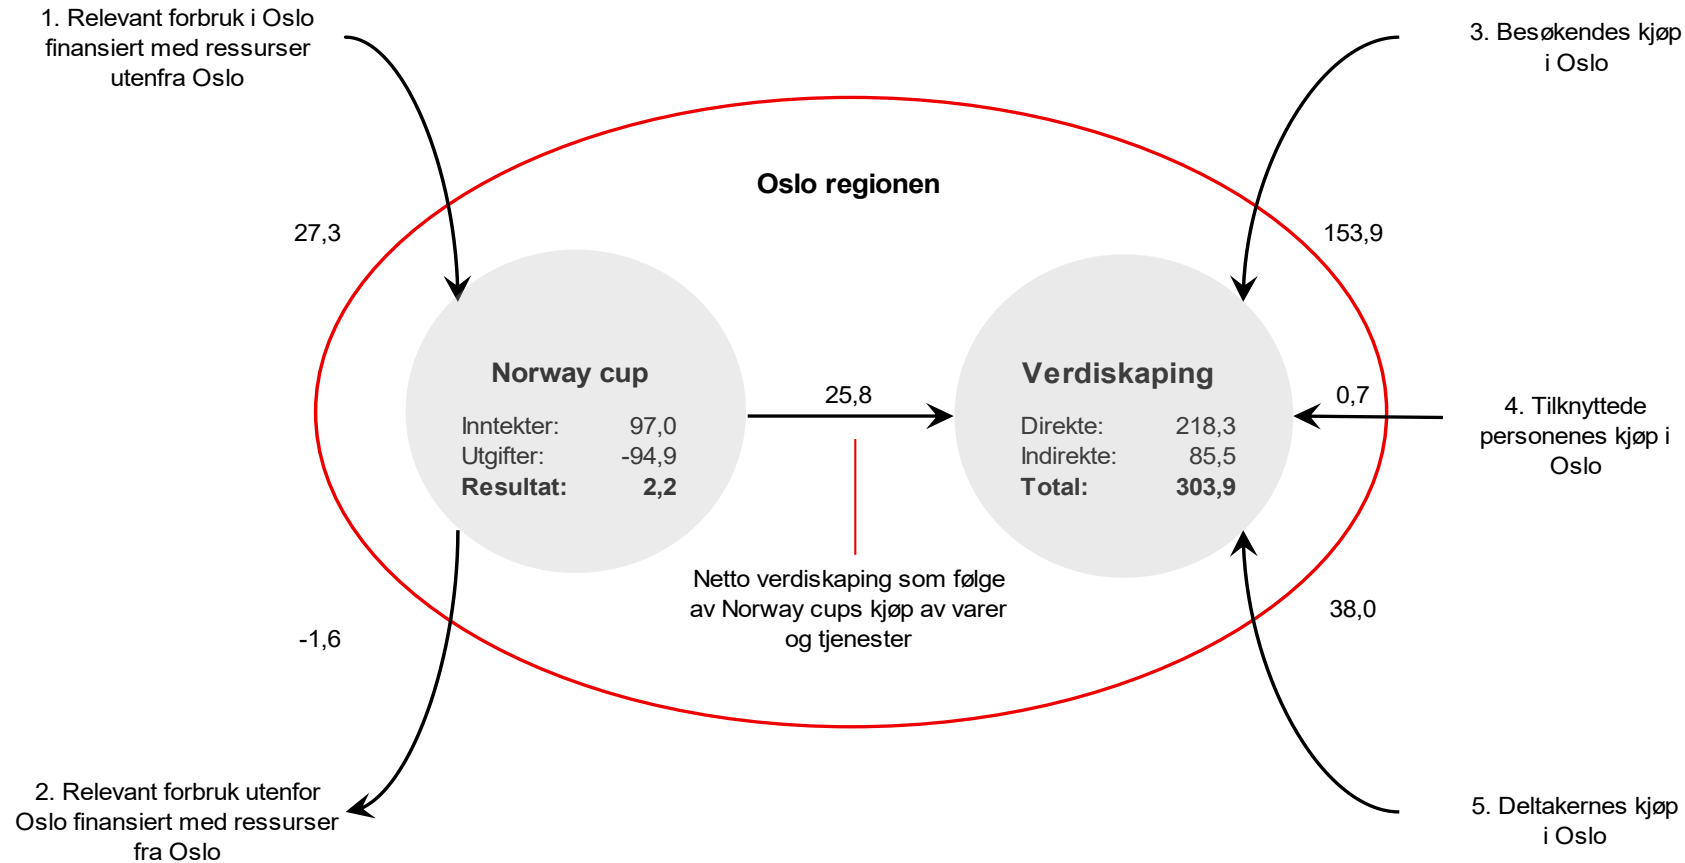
1. Relevant forbruk i Oslo finansiert med ressurser utenfra Oslo

3. Besøkendes kjøp i Oslo

Oslo regionen

27,3

153,9

Norway cup

| Inntekter: | 97,0 |
|---|---|
| Utgifter: | -94,9 |
| **Resultat:** | **2,2** |

25,8

Verdiskaping

| Direkte: | 218,3 |
|---|---|
| Indirekte: | 85,5 |
| **Total:** | **303,9** |

0,7

4. Tilknyttede personenes kjøp i Oslo

Netto verdiskaping som følge av Norway cups kjøp av varer og tjenester

-1,6

38,0

2. Relevant forbruk utenfor Oslo finansiert med ressurser fra Oslo

5. Deltakernes kjøp i Oslo